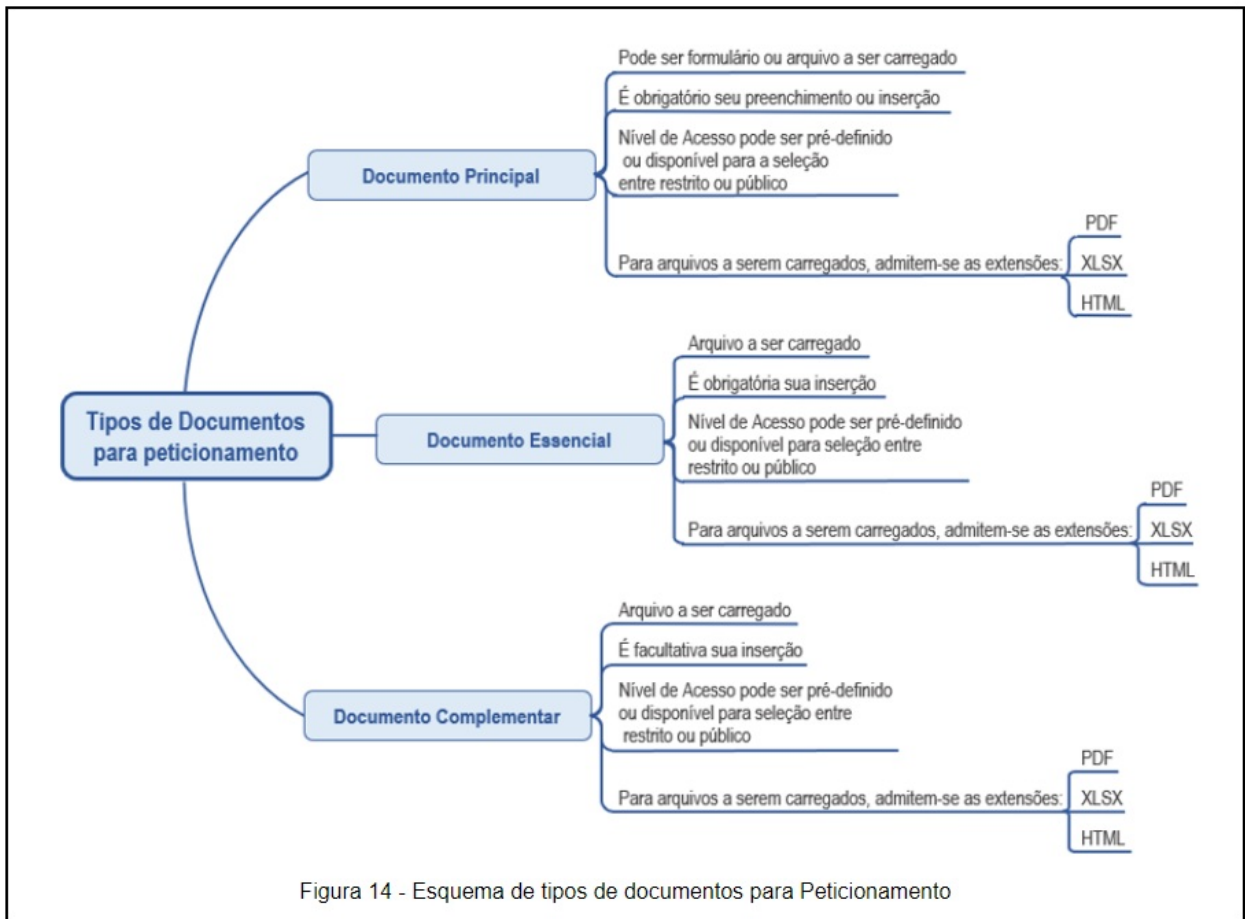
Tipos de Documentos para peticionamento

Documento Principal

Pode ser formulário ou arquivo a ser carregado

É obrigatório seu preenchimento ou inserção

Nível de Acesso pode ser pré-definido ou disponível para a seleção entre restrito ou público

Para arquivos a serem carregados, admitem-se as extensões:

PDF

XLSX

HTML

Documento Essencial

Arquivo a ser carregado

É obrigatória sua inserção

Nível de Acesso pode ser pré-definido ou disponível para seleção entre restrito ou público

Para arquivos a serem carregados, admitem-se as extensões:

PDF

XLSX

HTML

Documento Complementar

Arquivo a ser carregado

É facultativa sua inserção

Nível de Acesso pode ser pré-definido ou disponível para seleção entre restrito ou público

Para arquivos a serem carregados, admitem-se as extensões:

PDF

XLSX

HTML

Figura 14 - Esquema de tipos de documentos para Peticionamento